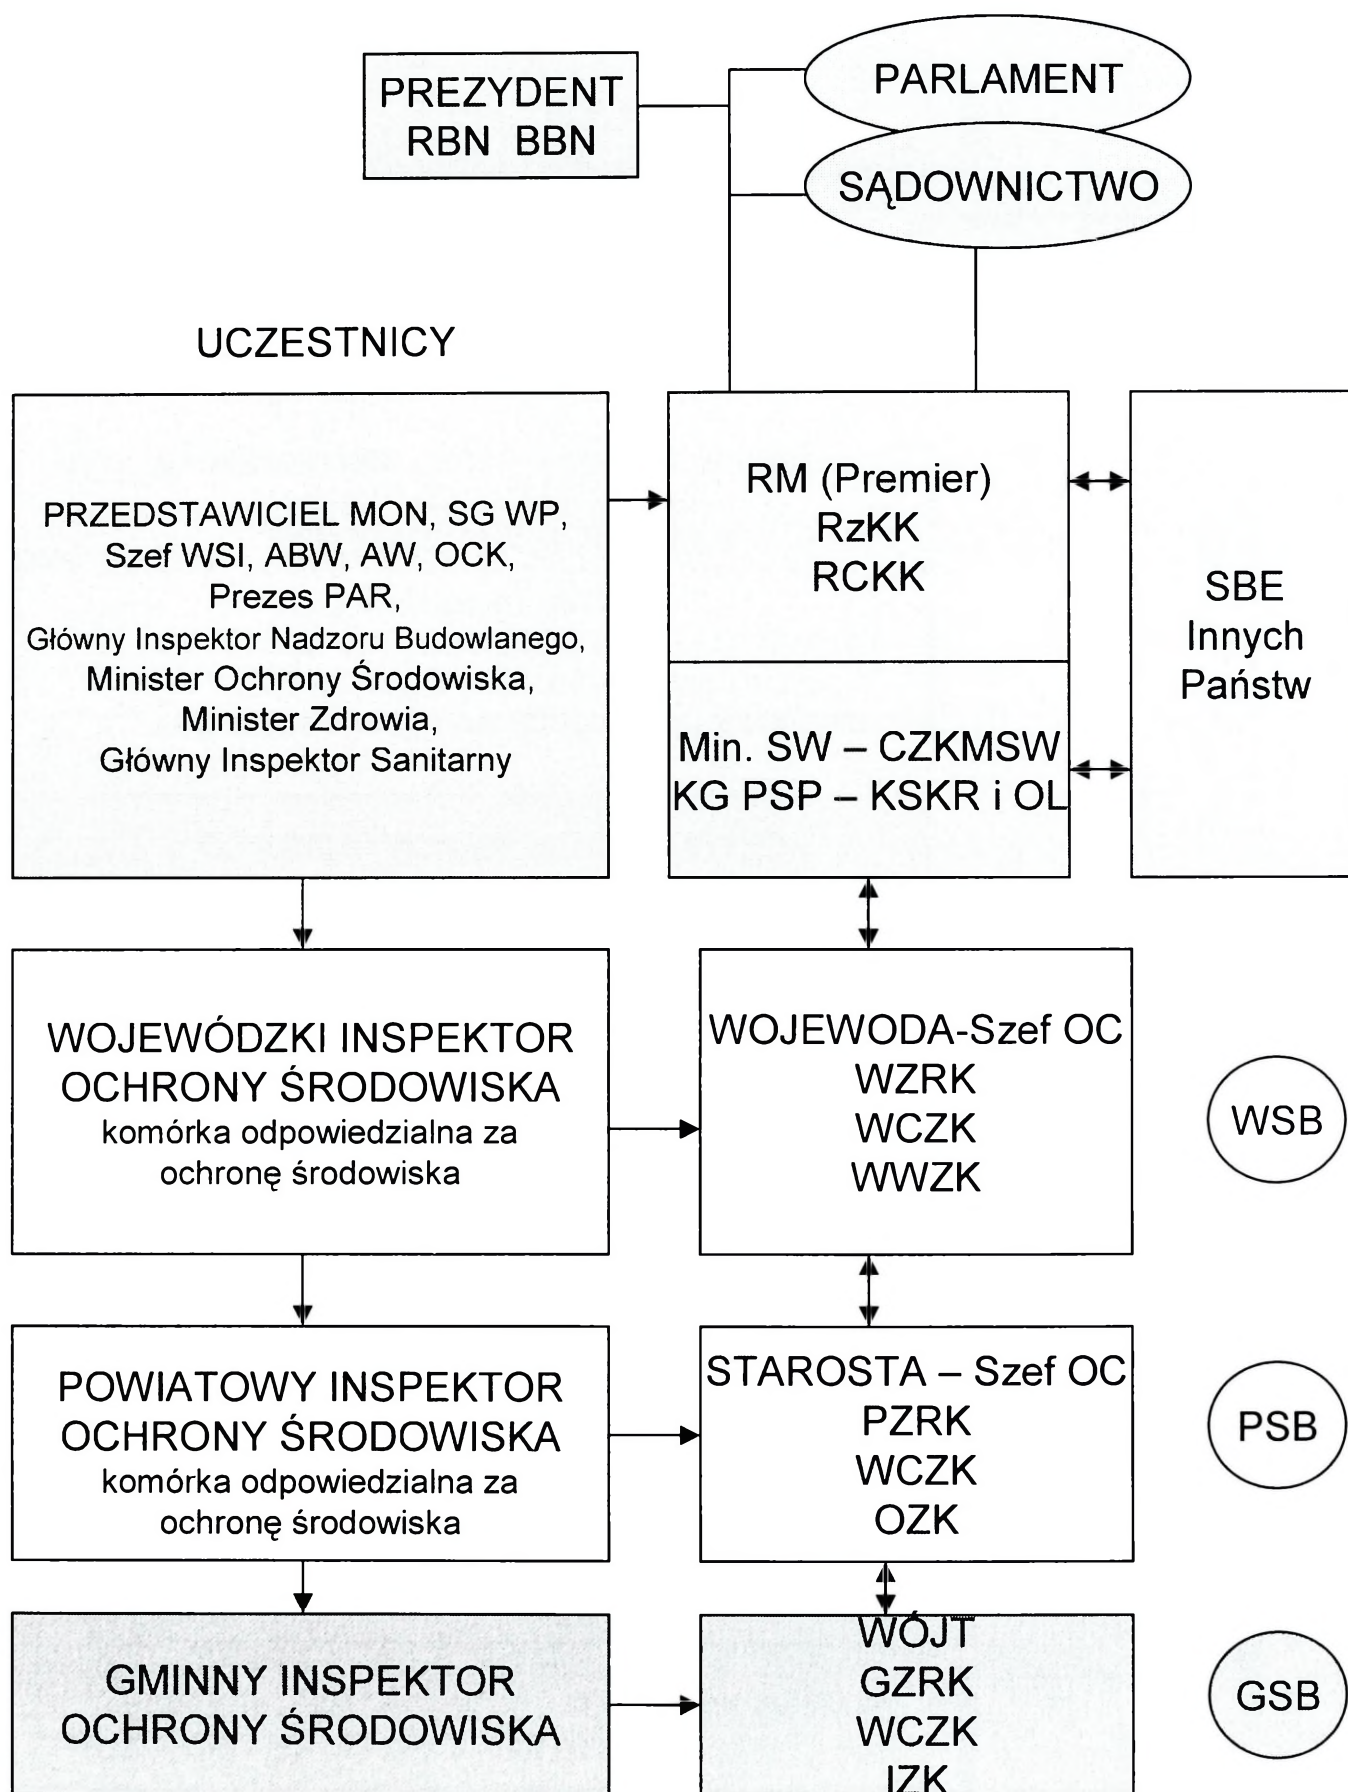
PREZYDENT
RBN BBN

PARLAMENT

SĄDOWNICTWO

UCZESTNICY

PRZEDSTAWICIEL MON, SG WP, Szef WSI, ABW, AW, OCK, Prezes PAR, Główny Inspektor Nadzoru Budowlanego, Minister Ochrony Środowiska, Minister Zdrowia, Główny Inspektor Sanitarny

RM (Premier)
RzKK
RCKK

Min. SW – CZKMSW
KG PSP – KSKR i OL

SBE Innych Państw

WOJEWÓDZKI INSPEKTOR OCHRONY ŚRODOWISKA
komórka odpowiedzialna za ochronę środowiska

WOJEWODA-Szef OC
WZRK
WCZK
WWZK

WSB

POWIATOWY INSPEKTOR OCHRONY ŚRODOWISKA
komórka odpowiedzialna za ochronę środowiska

STAROSTA – Szef OC
PZRK
WCZK
OZK

PSB

GMINNY INSPEKTOR OCHRONY ŚRODOWISKA

WÓJT
GZRK
WCZK
IZK

GSB